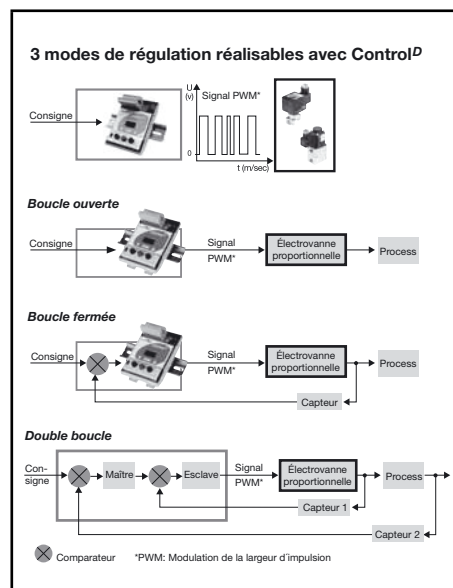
3 modes de régulation réalisables avec Control$^D$

Consigne

U (v)

Signal PWM*

0

t (m/sec)

Boucle ouverte

Consigne

Signal PWM*

Électrovanne proportionnelle

Process

Boucle fermée

Consigne

Signal PWM*

Électrovanne proportionnelle

Process

Capteur

Double boucle

Consigne

Maître

Esclave

Signal PWM*

Électrovanne proportionnelle

Process

Capteur 1

Capteur 2

Comparateur

*PWM: Modulation de la largeur d´impulsion